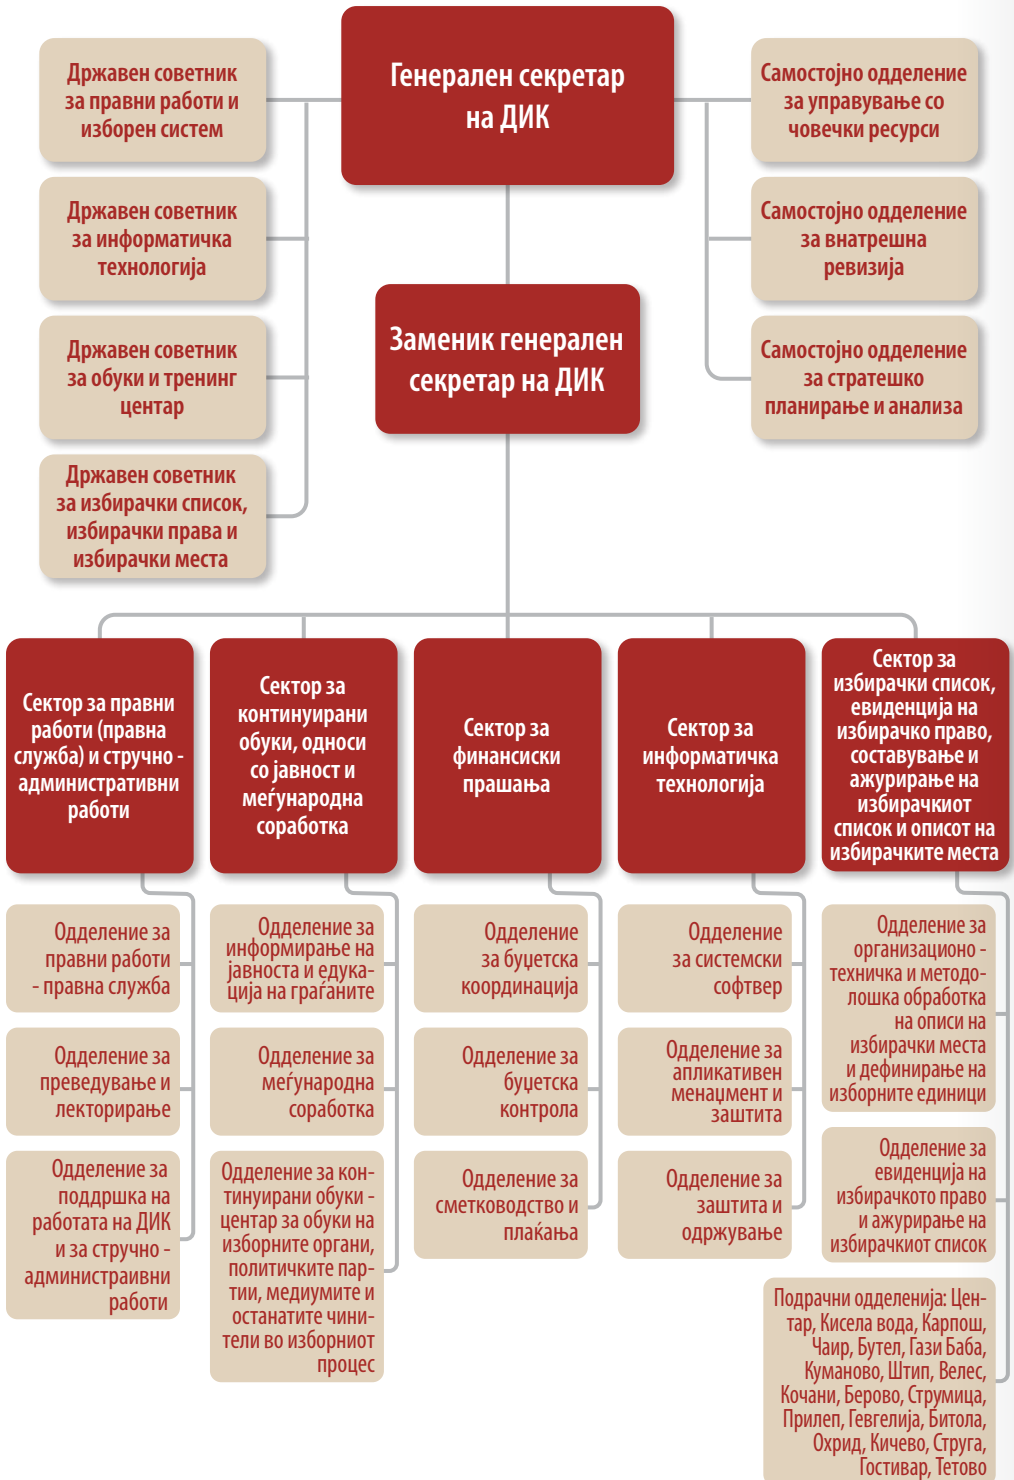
Државен советник за правни работи и изборен систем

Генерален секретар на ДИК

Самостојно одделение за управување со човечки ресурси

Државен советник за информатичка технологија

Самостојно одделение за внатрешна ревизија

Заменик генерален секретар на ДИК

Државен советник за обуки и тренинг центар

Самостојно одделение за стратешко планирање и анализа

Државен советник за избирачки список, избирачки права и избирачки места

Сектор за правни работи (правна служба) и стручно - административни работи

Сектор за континуирани обуки, односи со јавност и меѓународна соработка

Сектор за финансиски прашања

Сектор за информатичка технологија

Сектор за избирачки список, евиденција на избирачко право, составување и ажурирање на избирачкиот список и опис на избирачките места

Одделение за правни работи - правна служба

Одделение за преведување и лекторирање

Одделение за поддршка на работата на ДИК и за стручно - администраивни работи

Одделение за информирање на јавноста и едукација на граѓаните

Одделение за меѓународна соработка

Одделение за континуирани обуки - центар за обуки на изборните органи, политичките партии, медиумите и останатите чинители во изборниот процес

Одделение за буџетска координација

Одделение за буџетска контрола

Одделение за сметководство и плаќања

Одделение за системски софтвер

Одделение за апликативен менаџмент и заштита

Одделение за заштита и одржување

Одделение за организационо - техничка и методолошка обработка на описи на избирачки места и дефинирање на изборните единици

Одделение за евиденција на избирачкото право и ажурирање на избирачкиот список

Подрачни одделенија: Центар, Кисела вода, Карпош, Чаир, Бутел, Гази Баба, Куманово, Штип, Велес, Кочани, Берово, Струмица, Прилеп, Гевгелија, Битола, Охрид, Кичево, Струга, Гостивар, Тетово